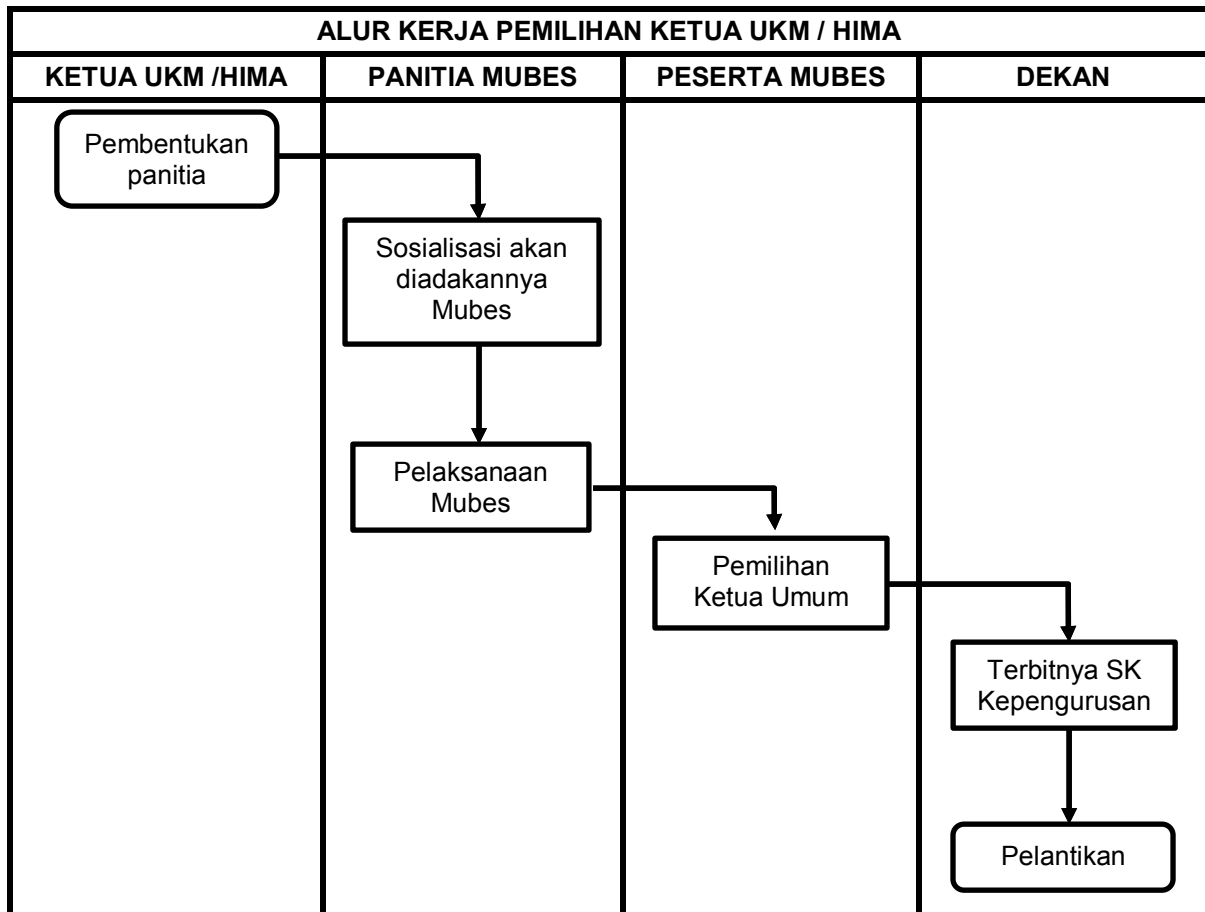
ALUR KERJA PEMILIHAN KETUA UKM / HIMA

| KETUA UKM /HIMA | PANITIA MUBES | PESERTA MUBES | DEKAN |
|---|---|---|---|
| Pembentukan panitia | | | |
| | Sosialisasi akan diadakannya Mubes | | |
| | Pelaksanaan Mubes | | |
| | | Pemilihan Ketua Umum | |
| | | | Terbitnya SK Kepengurusan |
| | | | Pelantikan |